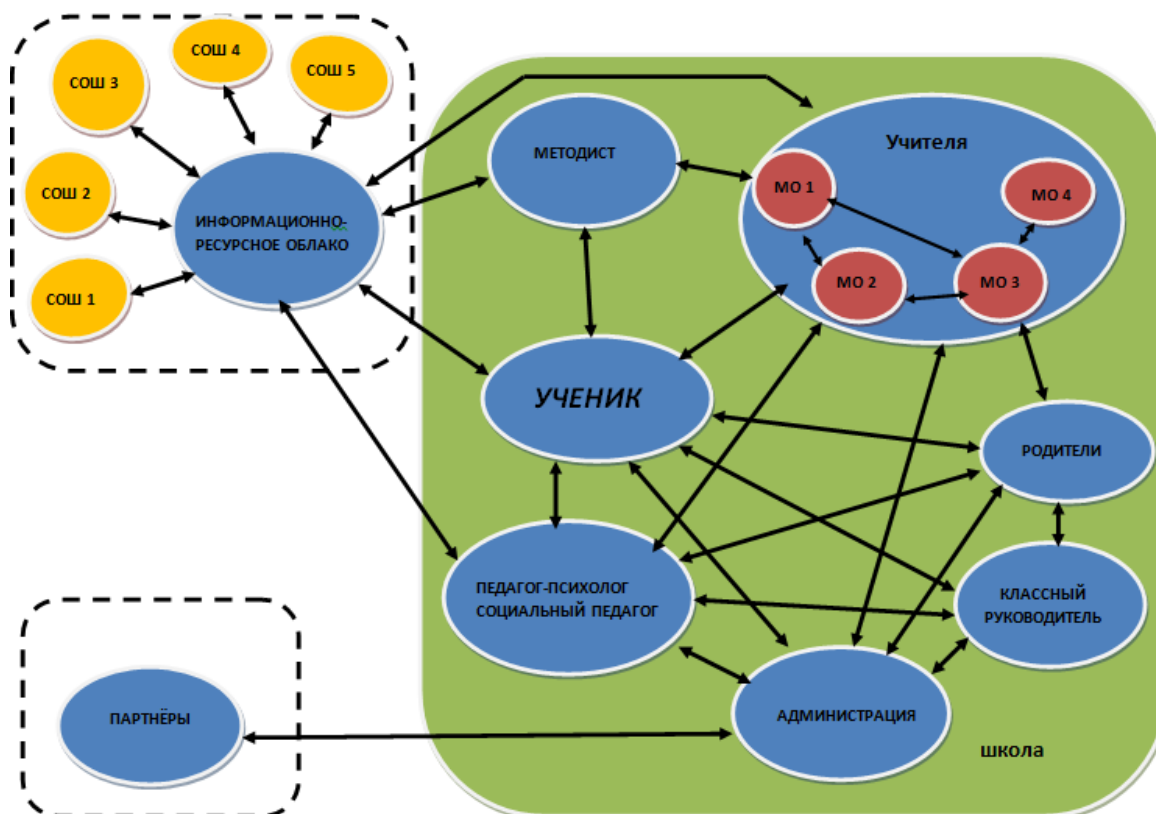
СОШ 4

СОШ 3

СОШ 5

СОШ 2

ИНФОРМАЦИОННО-РЕСУРСНОЕ ОБЛАКО

СОШ 1

МЕТОДИСТ

Учителя

МО 1

МО 4

МО 2

МО 3

УЧЕНИК

РОДИТЕЛИ

ПЕДАГОГ-ПСИХОЛОГ СОЦИАЛЬНЫЙ ПЕДАГОГ

КЛАССНЫЙ РУКОВОДИТЕЛЬ

ПАРТНЁРЫ

АДМИНИСТРАЦИЯ

школа